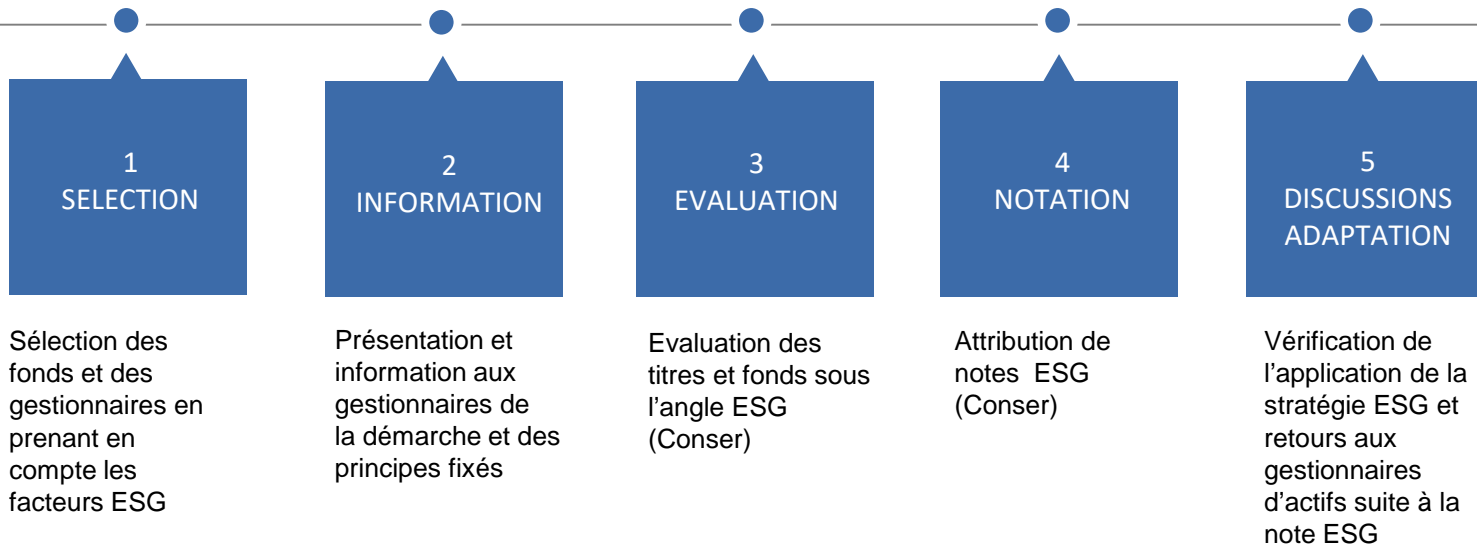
1
SELECTION

Sélection des fonds et des gestionnaires en prenant en compte les facteurs ESG

2
INFORMATION

Présentation et information aux gestionnaires de la démarche et des principes fixés

3
EVALUATION

Evaluation des titres et fonds sous l'angle ESG (Conser)

4
NOTATION

Attribution de notes ESG (Conser)

5
DISCUSSIONS
ADAPTATION

Vérification de l'application de la stratégie ESG et retours aux gestionnaires d'actifs suite à la note ESG